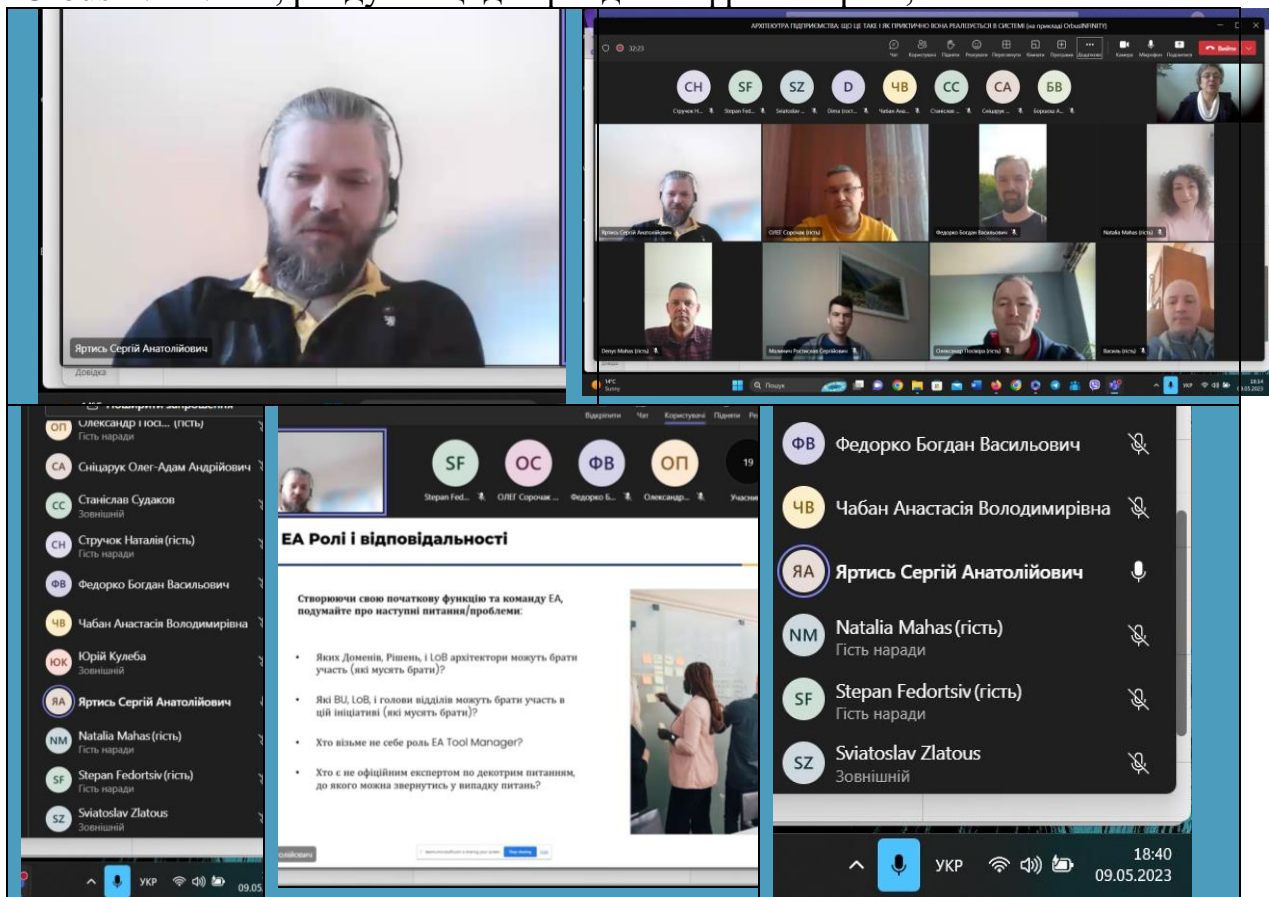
Ягтись Сергій Анатолійович

Довідка

АРХІТЕКТУРА ПІДПРИЄМСТВА: ЩО ЦЕ ТАКЕ І ЯК ПРАКТИЧНО ВОНА РЕАЛІЗУЄТЬСЯ В СИСТЕМІ (на прикладі OrbusINFINITY)

32:23

Чат Користувачі Підняти Реакції Переглянути Кімнати Програми Додатково Камера Мікрофон Поділитися Вийти

CH SF SZ D ЧВ CC CA БВ

Стручок Н... Stepan Fed... Sviatoslav Z... Dima (гост)... Чабан Ана... Станіслав... Сніцарук... Борисова А...

Ягтись Сергій Анатолійович

ОЛЕГ Сорочак (гість)

Федорко Богдан Васильович

Natalia Mahas (гість)

Denys Mahas (гість)

Малинич Ростислав Сергійович

Олександр Посвіра (гість)

Василь (гість)

14°C Sunny

Пошук

УКР

Поширити запрошення

ОП Олександр Посі... (гість) Гість наради

CA Сніцарук Олег-Адам Андрійович

CC Станіслав Судаков Зовнішній

CH Стручок Наталія (гість) Гість наради

ФВ Федорко Богдан Васильович

ЧВ Чабан Анастасія Володимирівна

ЮК Юрій Кулеба Зовнішній

ЯА Ягтись Сергій Анатолійович

NM Natalia Mahas (гість) Гість наради

SF Stepan Fedortsiv (гість) Гість наради

SZ Sviatoslav Zlatous Зовнішній

УКР 09.05

Відкріпити Чат Користувачі Підняти Ре

SF OC ФВ ОП 19

Stepan Fed... ОЛЕГ Сорочак ... Федорко Б... Олександр... Учасник

EA Ролі і відповідальності

Створюючи свою початкову функцію та команду EA, подумайте про наступні питання/проблеми:

• Яких Доменів, Рішень, і LoB архітектори можуть брати участь (які мусять брати)?

• Які BU, LoB, і голови відділів можуть брати участь в цій ініціативі (які мусять брати)?

• Хто візьме не себе роль EA Tool Manager?

• Хто є не офіційним експертом по декотрим питанням, до якого можна звернутись у випадку питань?

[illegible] Stop sharing

олійович

ФВ Федорко Богдан Васильович

ЧВ Чабан Анастасія Володимирівна

ЯА Ягтись Сергій Анатолійович

NM Natalia Mahas (гість) Гість наради

SF Stepan Fedortsiv (гість) Гість наради

SZ Sviatoslav Zlatous Зовнішній

УКР 18:40 09.05.2023